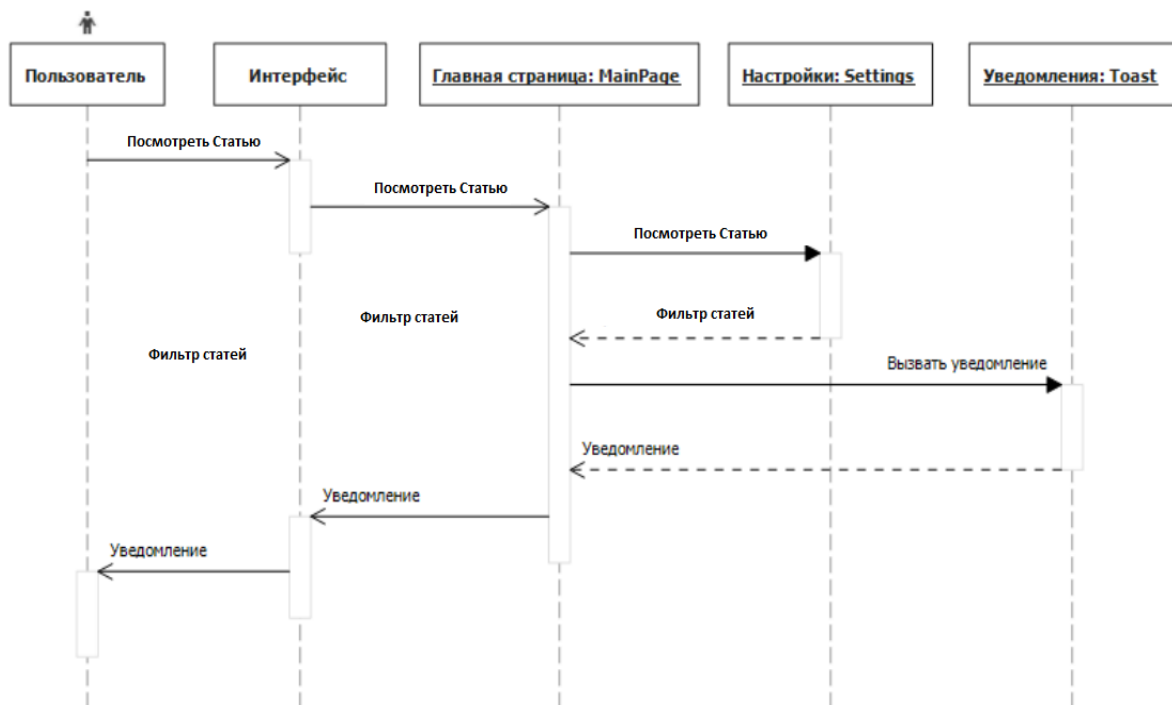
Пользователь

Интерфейс

Главная страница: MainPage

Настройки: Settings

Уведомления: Toast

Посмотреть Статью

Посмотреть Статью

Посмотреть Статью

Фильтр статей

Фильтр статей

Фильтр статей

Вызвать уведомление

Уведомление

Уведомление

Уведомление